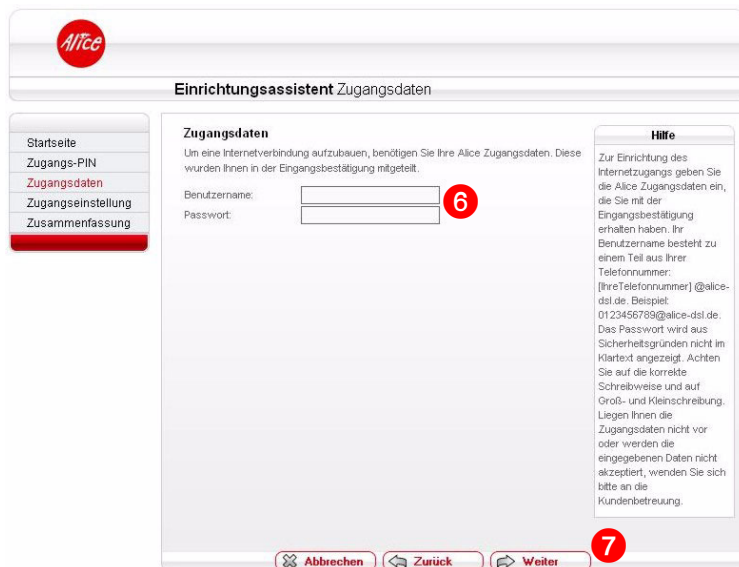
Alice

Einrichtungsassistent Zugangsdaten

Startseite
Zugangs-PIN
Zugangsdaten
Zugangseinstellung
Zusammenfassung

Zugangsdaten

Um eine Internetverbindung aufzubauen, benötigen Sie Ihre Alice Zugangsdaten. Diese wurden Ihnen in der Eingangsbestätigung mitgeteilt.

Benutzername:
Passwort:

6

Hilfe

Zur Einrichtung des Internetzugangs geben Sie die Alice Zugangsdaten ein, die Sie mit der Eingangsbestätigung erhalten haben. Ihr Benutzername besteht zu einem Teil aus Ihrer Telefonnummer: [IhreTelefonnummer] @alice-dsl.de. Beispiel: 0123456789@alice-dsl.de. Das Passwort wird aus Sicherheitsgründen nicht im Klartext angezeigt. Achten Sie auf die korrekte Schreibweise und auf Groß- und Kleinschreibung. Liegen Ihnen die Zugangsdaten nicht vor oder werden die eingegebenen Daten nicht akzeptiert, wenden Sie sich bitte an die Kundenbetreuung.

Abbrechen
Zurück
Weiter

7